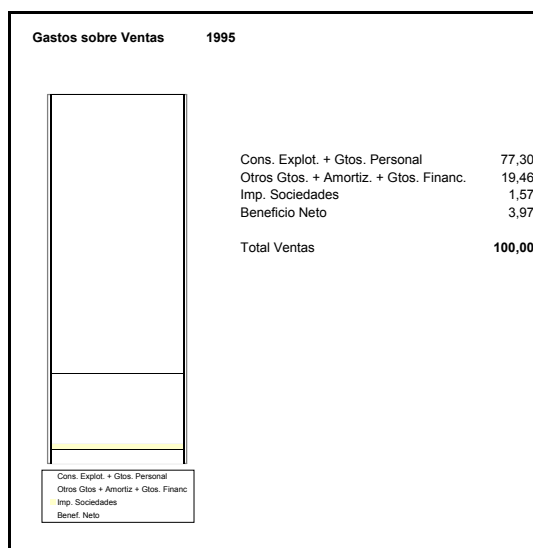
Gastos sobre Ventas 1995

| | |
|---|---|
| Cons. Explot. + Gtos. Personal | 77,30 |
| Otros Gtos. + Amortiz. + Gtos. Financ. | 19,46 |
| Imp. Sociedades | 1,57 |
| Beneficio Neto | 3,97 |
| Total Ventas | **100,00** |

Cons. Explot. + Gtos. Personal
Otros Gtos + Amortiz + Gtos. Financ
Imp. Sociedades
Benef. Neto